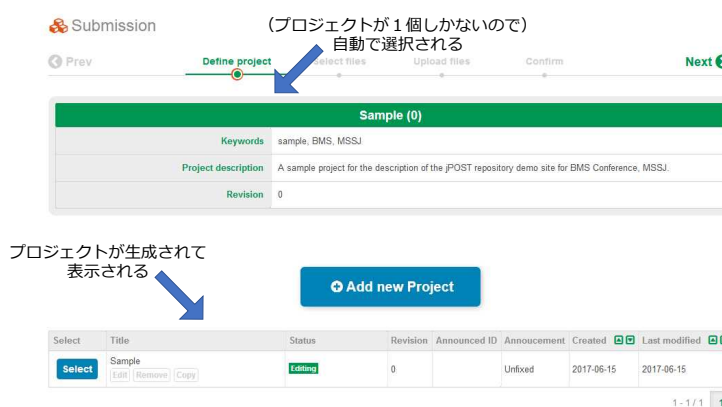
Submission

（プロジェクトが１個しかないので）
自動で選択される

Prev

Define project

Select files

Upload files

Confirm

Next

Sample (0)

| Keywords | sample, BMS, MSSJ |
|---|---|
| Project description | A sample project for the description of the jPOST repository demo site for BMS Conference, MSSJ. |
| Revision | 0 |

プロジェクトが生成されて
表示される

Add new Project

| Select | Title | Status | Revision | Announced ID | Annoucement | Created | Last modified |
|---|---|---|---|---|---|---|---|
| Select | Sample Edit Remove Copy | Editing | 0 | | Unfixed | 2017-06-15 | 2017-06-15 |

1 - 1 / 1 1